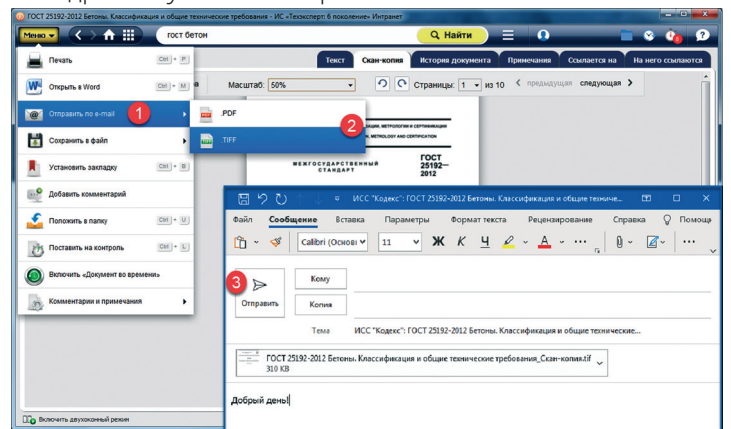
ГОСТ 25192-2012 Бетоны. Классификация и общие технические требования - ИС «Техэксперт: 6 поколение» Интранет

Меню

гост бетон

Найти

Текст | Скан-копия | История документа | Примечания | Ссылается на | На него ссылаются

Масштаб: 50%

Страницы: 1 из 10

предыдущая | следующая

Печать Ctrl + P

Открыть в Word Ctrl + W

Отправить по e-mail 1

.PDF

.TIFF 2

Сохранить в файл

Установить закладку Ctrl + B

Добавить комментарий

Положить в папку Ctrl + U

Поставить на контроль Ctrl + L

Включить «Документ во времени»

Комментарии и примечания

Включить двухоконный режим

МЕЖГОСУДАРСТВЕННЫЙ СТАНДАРТ

ГОСТ 25192— 2012

ИСС "Кодекс": ГОСТ 25192-2012 Бетоны. Классификация и общие техниче...

Файл | Сообщение | Вставка | Параметры | Формат текста | Рецензирование | Справка | Помощь

Calibri (Основн | 11 | Ж | К | Ч

3 Отправить

Кому

Копия

Тема ИСС "Кодекс": ГОСТ 25192-2012 Бетоны. Классификация и общие технические...

ГОСТ 25192-2012 Бетоны. Классификация и общие технические требования_Скан-копия.tif
310 KB

Добрый день!